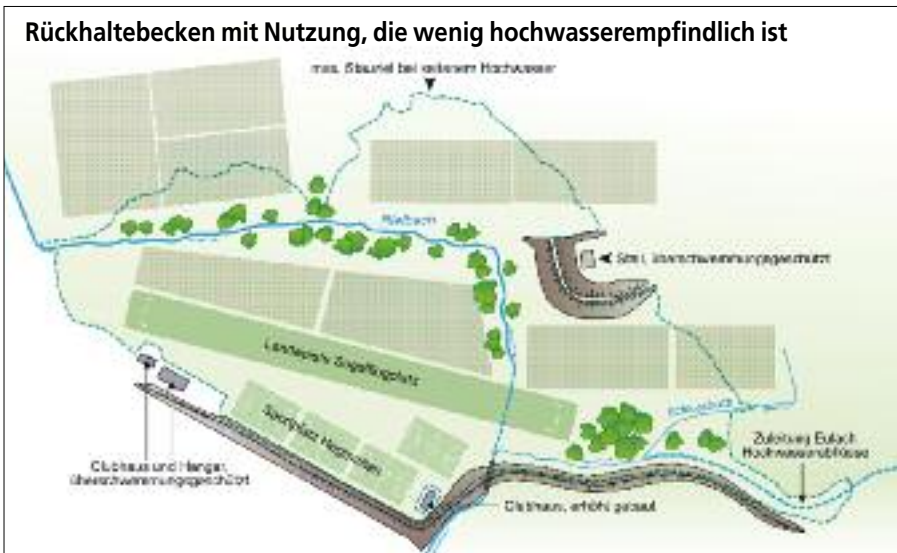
Rückhaltebecken mit Nutzung, die wenig hochwasserempfindlich ist

max. Stauziel bei seltenem Hochwasser

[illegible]bach

Stall, überschwemmungsgeschützt

Landwirtsch. Segelflugplatz

Sportplatz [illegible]

Clubhaus und Hangar, überschwemmungsgeschützt

Clubhaus, erhöht gebaut

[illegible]

Zuleitung Eulach Hochwasserabflüsse